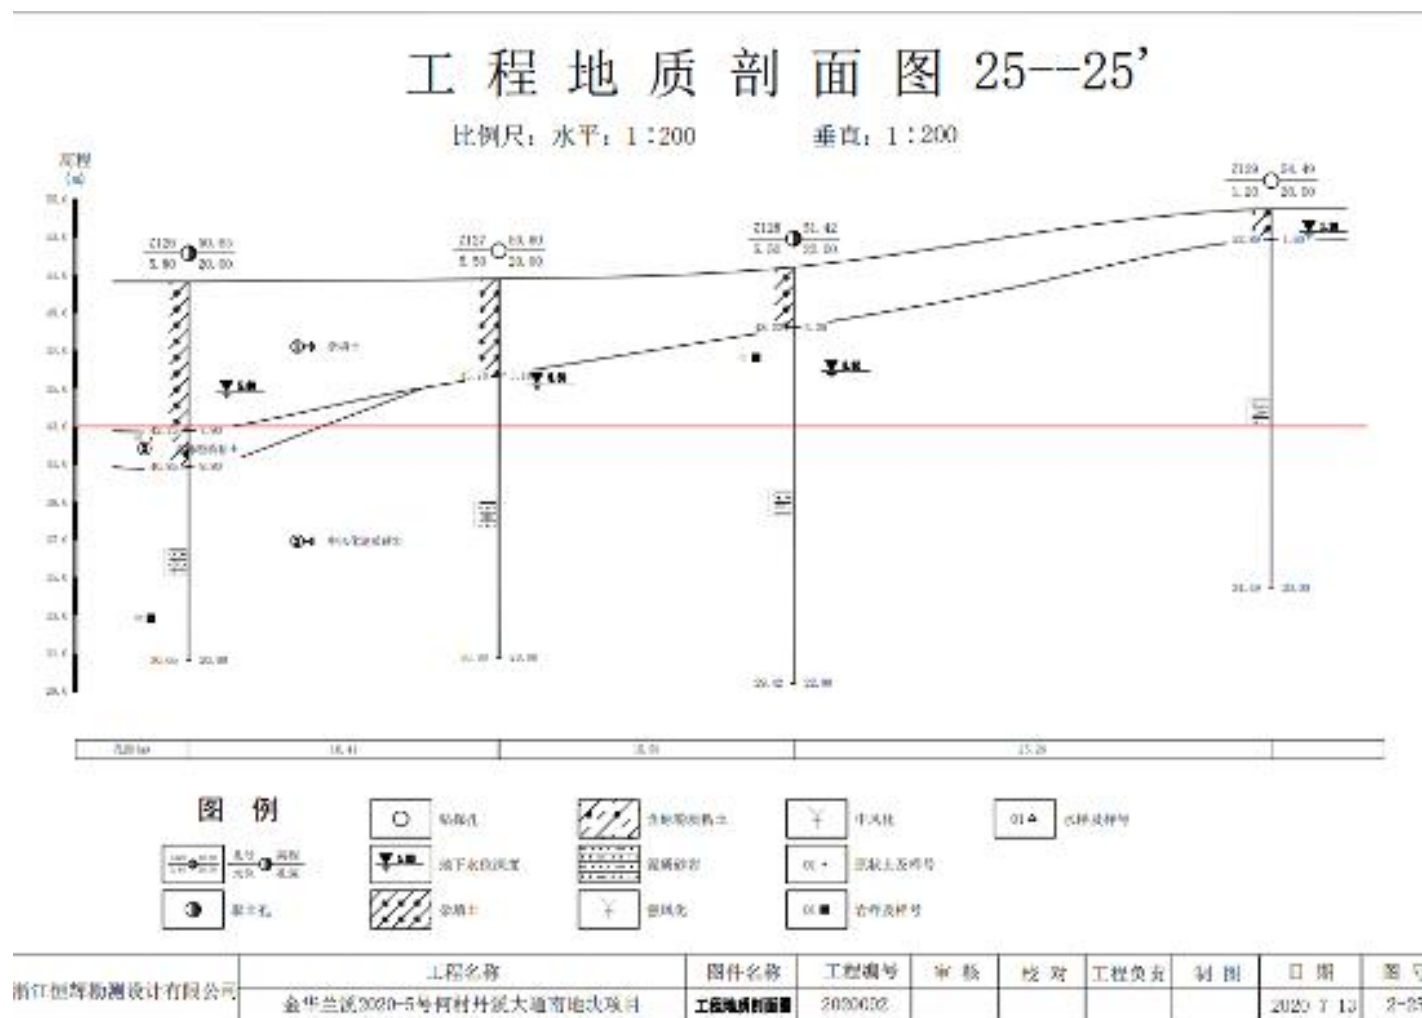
工 程 地 质 剖 面 图 25--25'

比例尺：水平：1：200 垂直：1：200

高程 (m)

ZJ26 30.85
5.80 20.00

ZJ27 33.80
5.50 23.00

ZJ28 31.42
5.50 23.00

ZJ29 34.49
1.20 20.00

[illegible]

图 例

钻探孔

地下水位埋深

杂填土

取土孔

粉质黏土

中风化

全风化

土样及样号

岩样及样号

浙江恒辉勘测设计有限公司

| 工程名称 | 图件名称 | 工程编号 | 审 核 | 校 对 | 工程负责 | 制 图 | 日 期 | 图 号 |
|---|---|---|---|---|---|---|---|---|
| 金华兰溪2020-5号何村片区大道商地块项目 | 工程地质剖面图 | 2020632 | | | | | 2020.7.13 | 2-25 |